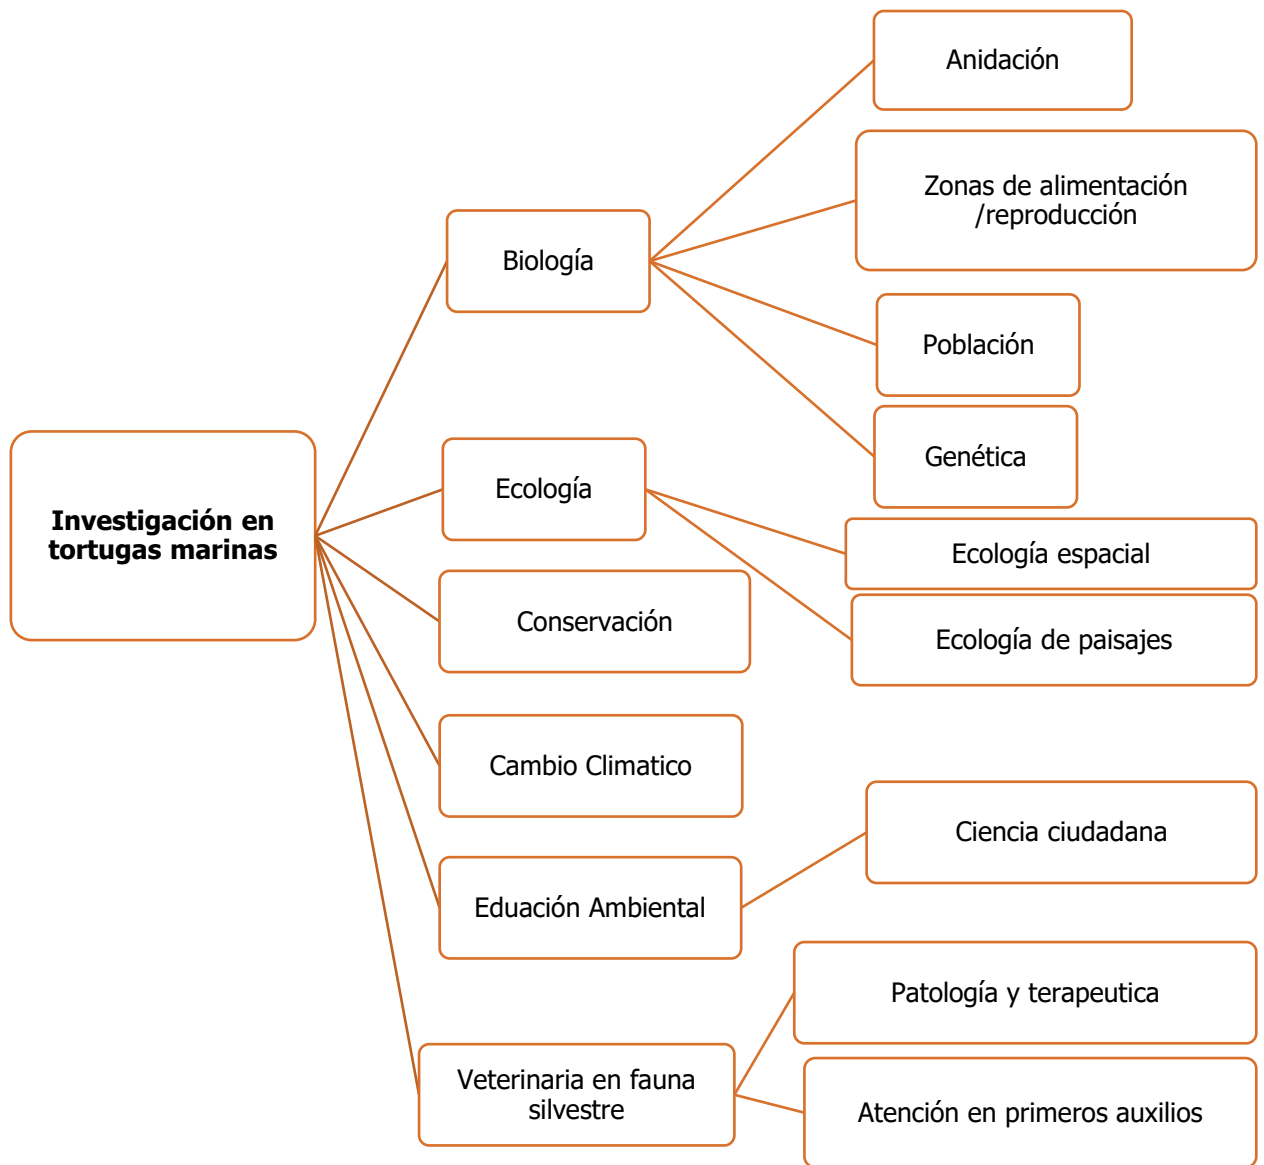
Investigación en tortugas marinas

Biología

Anidación

Zonas de alimentación /reproducción

Población

Genética

Ecología

Ecología espacial

Ecología de paisajes

Conservación

Cambio Climatico

Eduación Ambiental

Ciencia ciudadana

Veterinaria en fauna silvestre

Patología y terapeutica

Atención en primeros auxilios